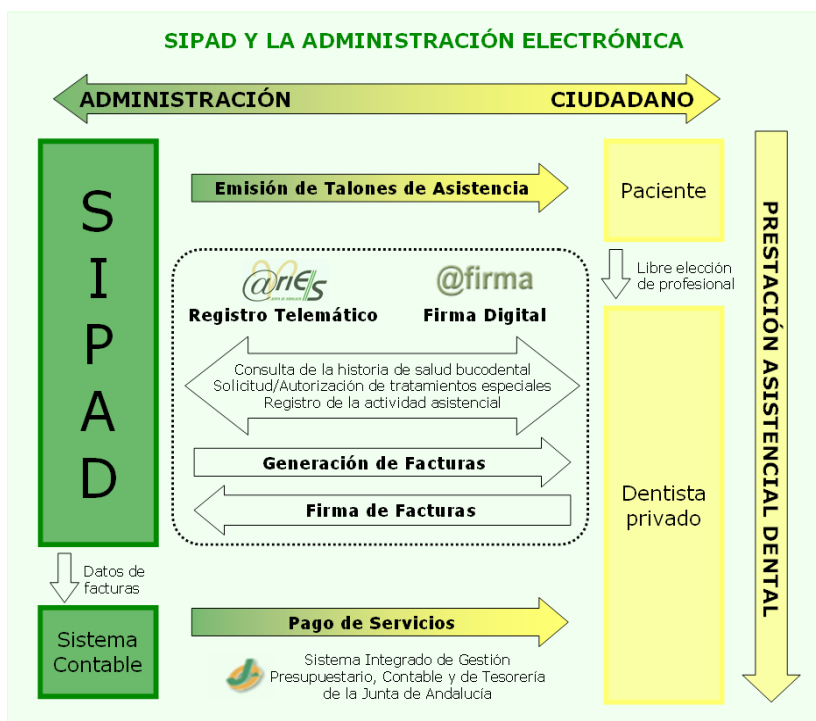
SIPAD Y LA ADMINISTRACIÓN ELECTRÓNICA

ADMINISTRACIÓN

CIUDADANO

SIPAD

Emisión de Talones de Asistencia

Paciente

Libre elección de profesional

@riES

Registro Telemático

@firma

Firma Digital

Consulta de la historia de salud bucodental
Solicitud/Autorización de tratamientos especiales
Registro de la actividad asistencial

Generación de Facturas

Firma de Facturas

Dentista privado

PRESTACIÓN ASISTENCIAL DENTAL

Datos de facturas

Sistema Contable

Pago de Servicios

Sistema Integrado de Gestión Presupuestario, Contable y de Tesorería de la Junta de Andalucía